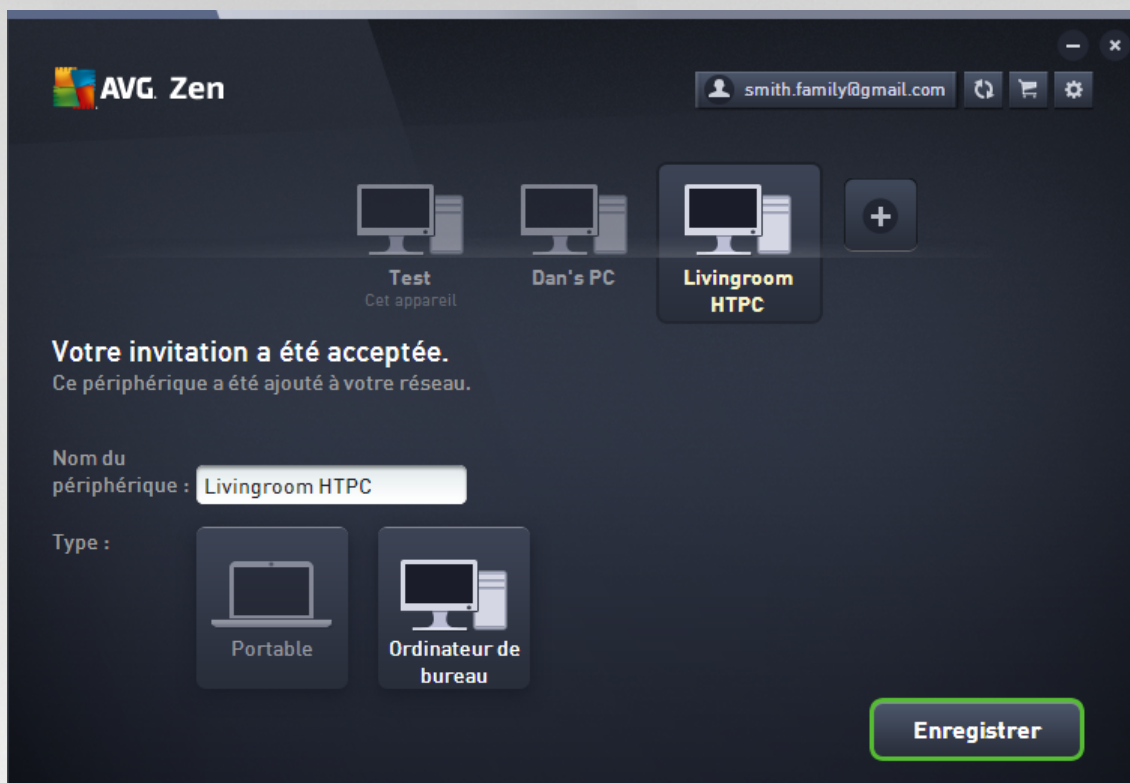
AVG. Zen

smith.family@gmail.com

Test
Cet appareil

Dan's PC

Livingroom HTPC

Votre invitation a été acceptée.
Ce périphérique a été ajouté à votre réseau.

Nom du périphérique : Livingroom HTPC

Type :

Portable

Ordinateur de bureau

Enregistrer